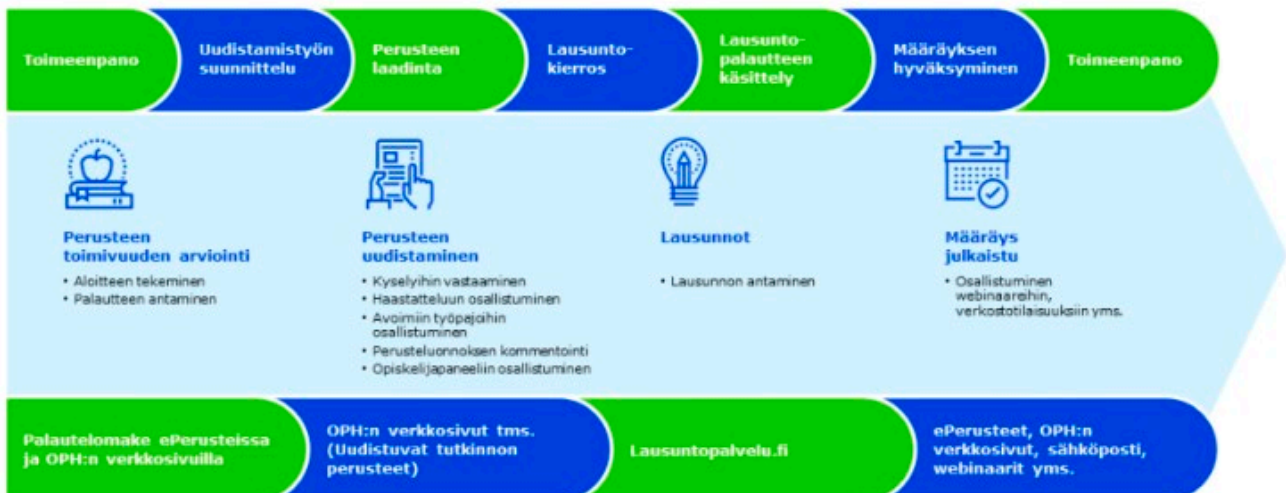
Toimeenpano

Uudistamistyön suunnittelu

Perusteen laadinta

Lausuntokierros

Lausuntopalautteen käsittely

Määräyksen hyväksyminen

Toimeenpano

Perusteen toimivuuden arviointi

- Aloitteen tekeminen
- Palautteen antaminen

Perusteen uudistaminen

- Kyselyihin vastaaminen
- Haastatteluun osallistuminen
- Avoimiin työpajoihin osallistuminen
- Perusteluonnoksen kommentointi
- Opiskelijapaneeliin osallistuminen

Lausunnot

- Lausunnon antaminen

Määräys julkaistu

- Osallistuminen webinaareihin, verkostotilaisuuksiin yms.

Palautelomake ePerusteissa ja OPH:n verkkosivuilla

OPH:n verkkosivut tms. (Uudistuvat tutkinnon perusteet)

Lausuntopalvelu.fi

ePerusteet, OPH:n verkkosivut, sähköposti, webinaarit yms.